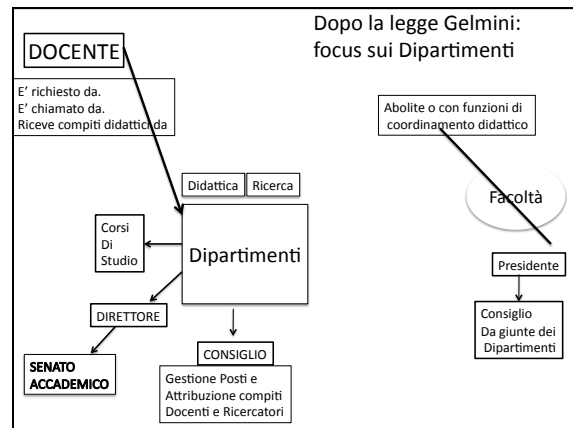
DOCENTE

Dopo la legge Gelmini: focus sui Dipartimenti

E' richiesto da.
E' chiamato da.
Riceve compiti didattici da

Abolite o con funzioni di coordinamento didattico

Facoltà

Didattica

Ricerca

Corsi Di Studio

Dipartimenti

Presidente

Consiglio Da giunte dei Dipartimenti

DIRETTORE

SENATO ACCADEMICO

CONSIGLIO

Gestione Posti e Attribuzione compiti Docenti e Ricercatori